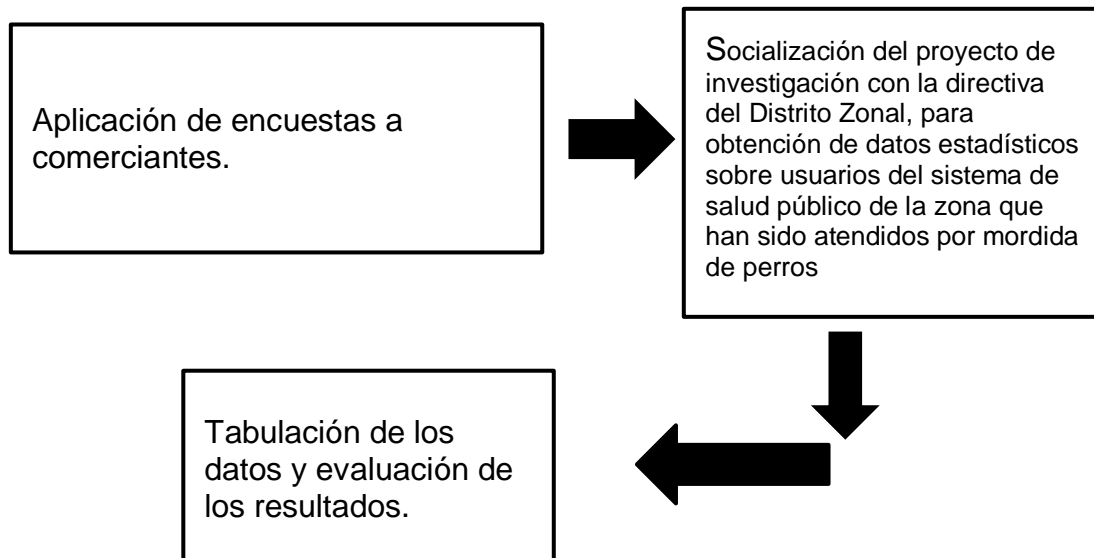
Aplicación de encuestas a comerciantes.

Socialización del proyecto de investigación con la directiva del Distrito Zonal, para obtención de datos estadísticos sobre usuarios del sistema de salud público de la zona que han sido atendidos por mordida de perros

Tabulación de los datos y evaluación de los resultados.